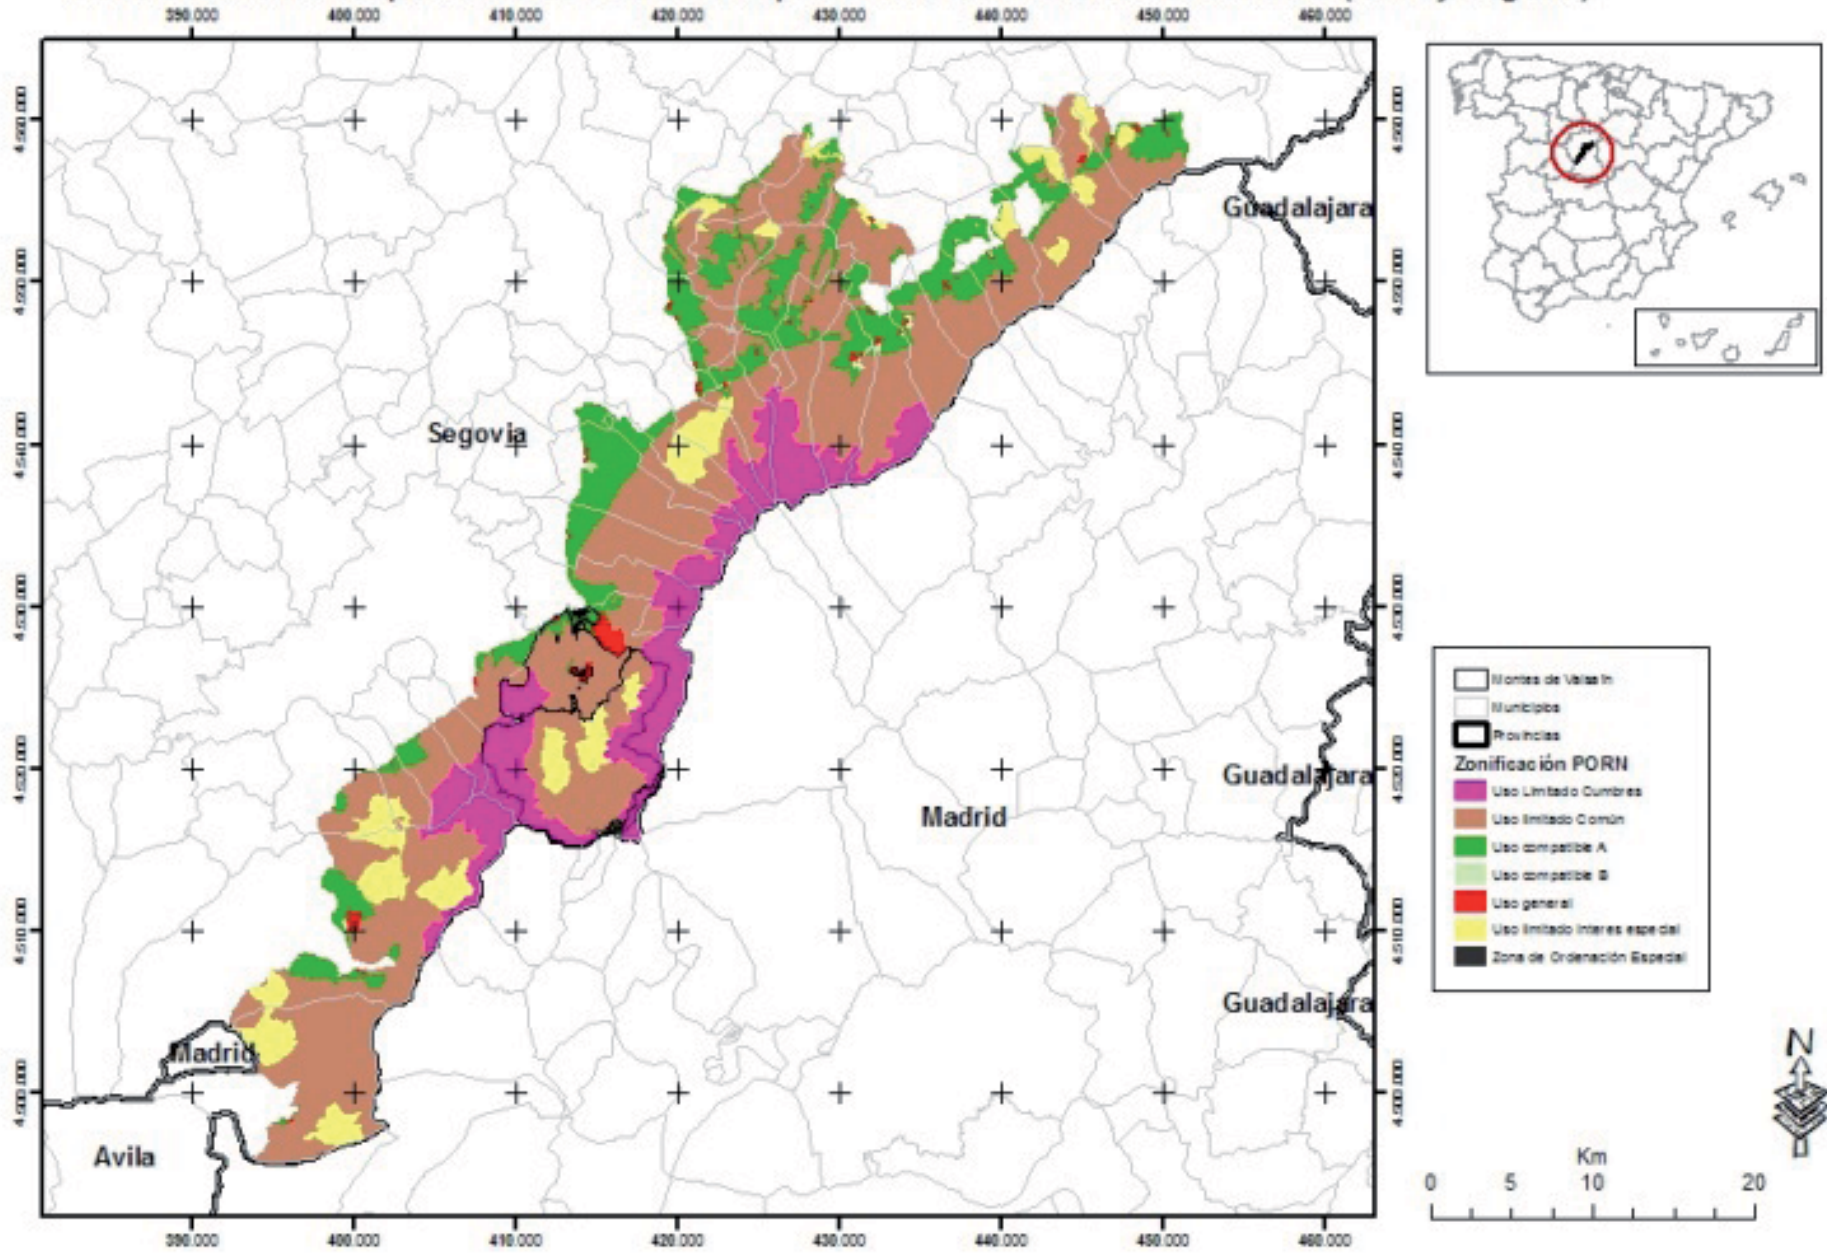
390.000 400.000 410.000 420.000 430.000 440.000 450.000 460.000

4.560.000
4.550.000
4.540.000
4.530.000
4.520.000
4.510.000
4.500.000

Guadalajara
Segovia
Guadalajara
Madrid
Guadalajara
Madrid
Avila

Montes de Valsaín
Municipios
Provincias
Zonificación PORN
Uso Limitado Cumbres
Uso limitado Común
Uso compatible A
Uso compatible B
Uso general
Uso limitado interes especial
Zona de Ordenación Especial

N

Km
0 5 10 20

390.000 400.000 410.000 420.000 430.000 440.000 450.000 460.000